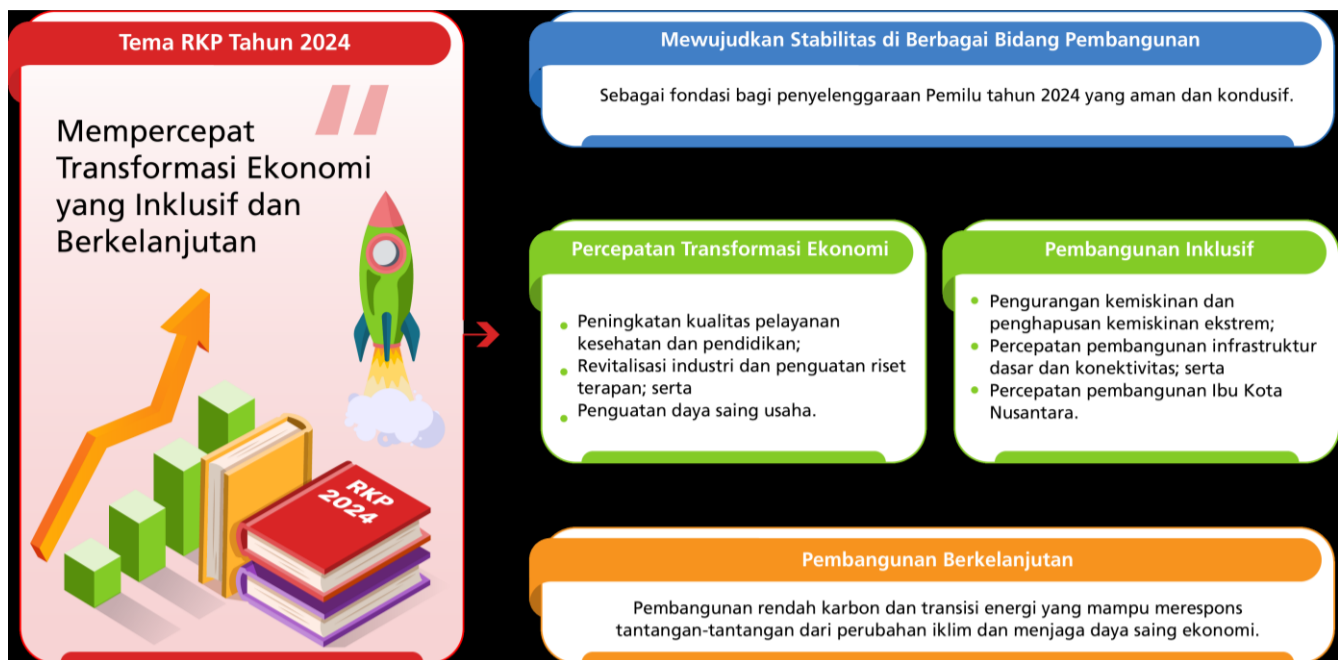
Tema RKP Tahun 2024

Mempercepat Transformasi Ekonomi yang Inklusif dan Berkelanjutan

RKP 2024

Mewujudkan Stabilitas di Berbagai Bidang Pembangunan

Sebagai fondasi bagi penyelenggaraan Pemilu tahun 2024 yang aman dan kondusif.

Percepatan Transformasi Ekonomi

- Peningkatan kualitas pelayanan kesehatan dan pendidikan;
- Revitalisasi industri dan penguatan riset terapan; serta
- Penguatan daya saing usaha.

Pembangunan Inklusif

- Pengurangan kemiskinan dan penghapusan kemiskinan ekstrem;
- Percepatan pembangunan infrastruktur dasar dan konektivitas; serta
- Percepatan pembangunan Ibu Kota Nusantara.

Pembangunan Berkelanjutan

Pembangunan rendah karbon dan transisi energi yang mampu merespons tantangan-tantangan dari perubahan iklim dan menjaga daya saing ekonomi.